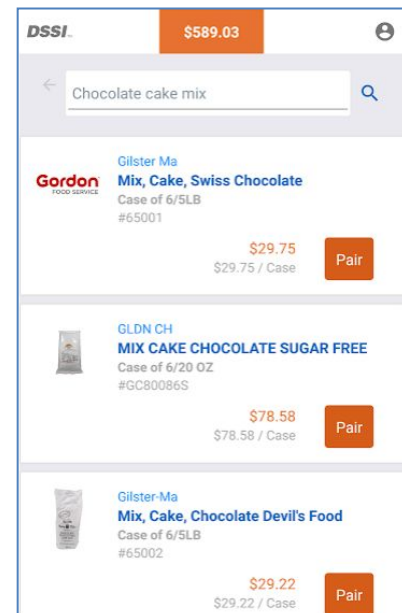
DSSI

$589.03

Chocolate cake mix

Gordon FOOD SERVICE

Gilster Ma
Mix, Cake, Swiss Chocolate
Case of 6/5LB
#65001

$29.75
$29.75 / Case

Pair

GLDN CH
MIX CAKE CHOCOLATE SUGAR FREE
Case of 6/20 OZ
#GC80086S

$78.58
$78.58 / Case

Pair

Gilster-Ma
Mix, Cake, Chocolate Devil's Food
Case of 6/5LB
#65002

$29.22
$29.22 / Case

Pair